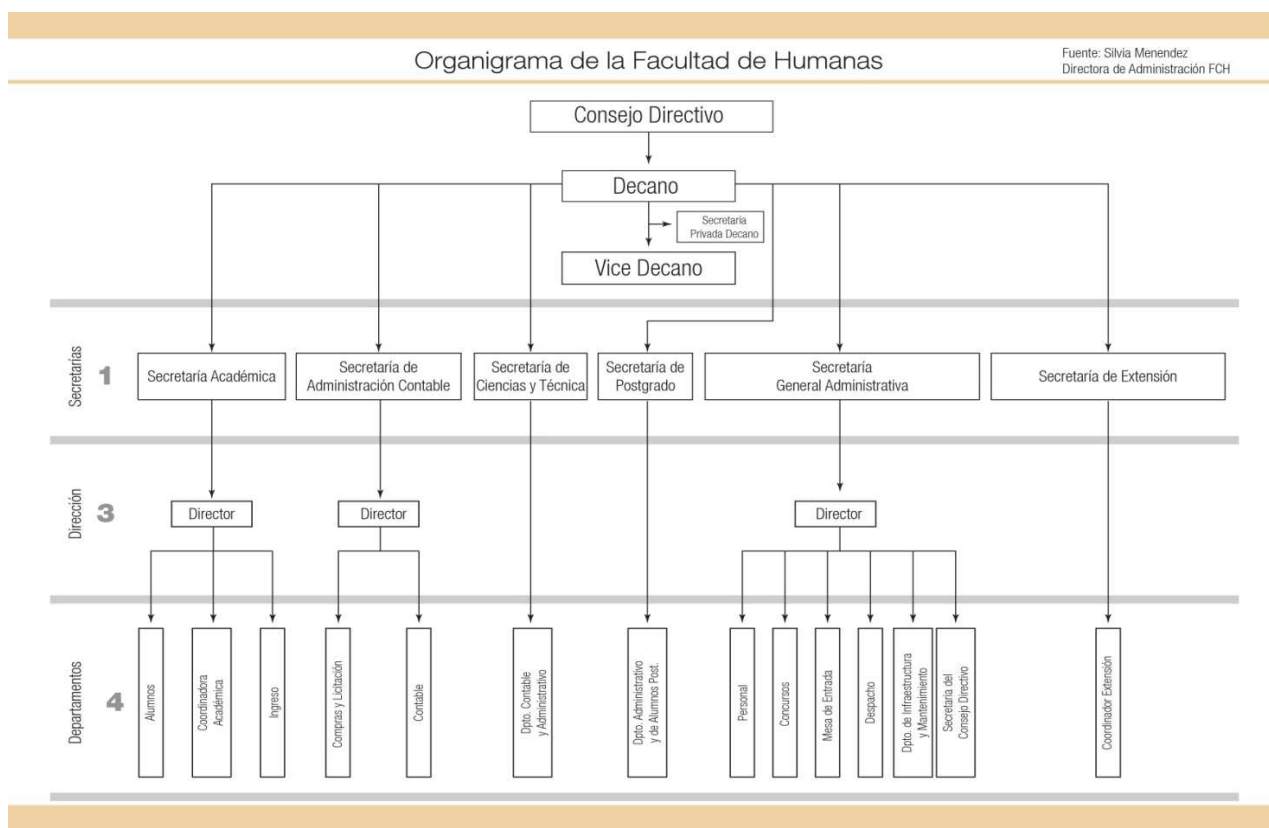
Organigrama de la Facultad de Humanas

Fuente: Silvia Menendez
Directora de Administración FCH

Consejo Directivo

Decano

Secretaria Privada Decano

Vice Decano

Secretarías 1

Secretaría Académica

Secretaría de Administración Contable

Secretaría de Ciencias y Técnica

Secretaría de Postgrado

Secretaría General Administrativa

Secretaría de Extensión

Dirección 3

Director

Director

Director

Departamentos 4

Alumnos

Coordinadora Académica

Ingreso

Compras y Licitación

Contable

Dpto. Contable y Administrativo

Dpto. Administrativo y de Alumnos Post.

Personal

Concursos

Mesa de Entrada

Despacho

Dpto. de Infraestructura y Mantenimiento

Secretaria del Consejo Directivo

Coordinador Extensión